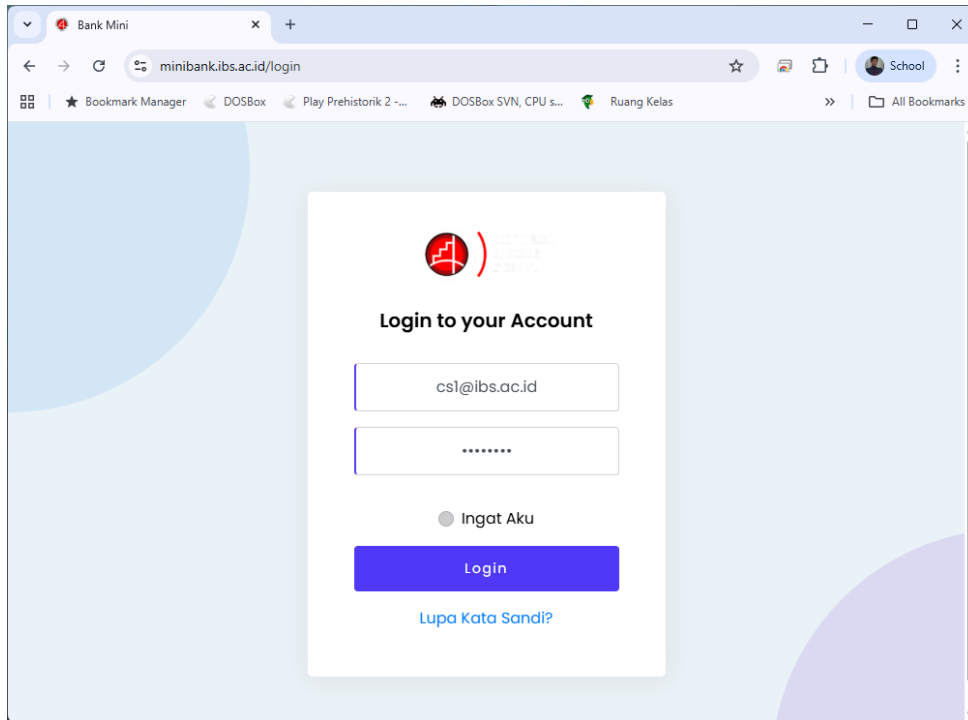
Bank Mini

minibank.ibs.ac.id/login

School

Bookmark Manager
DOSBox
Play Prehistorik 2 -...
DOSBox SVN, CPU s...
Ruang Kelas
»
All Bookmarks

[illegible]

Login to your Account

cs1@ibs.ac.id

••••••••

Ingat Aku

Login

Lupa Kata Sandi?